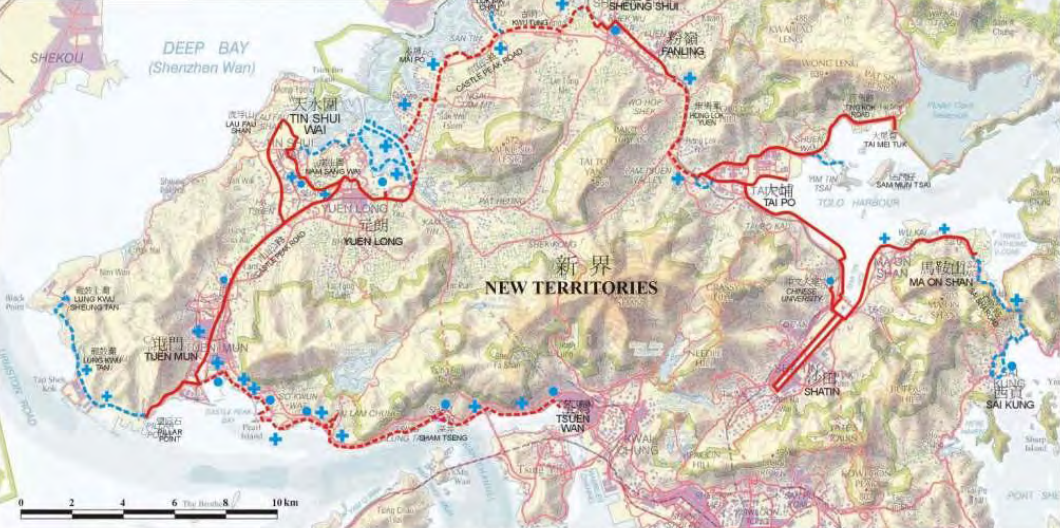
SHEKOU

DEEP BAY
(Shenzhen Wan)

SHEUNG SHUI

粉嶺
FANLING

MAI PO

天水圍
TIN SHUI WAI

LAU FAU SHAN

CASTLE PEAK ROAD

KAM SANG WAI

YUEN LONG
元朗
YUEN LONG

大埔
TAI PO

TAI MEI TUK

SAM MUN TSAI

TOLO HARBOUR

新 界
NEW TERRITORIES

CHINESE UNIVERSITY

馬鞍山
MA ON SHAN

LUNG KWU SHEUNG TAN

LUNG KWU TAN

屯門
TUEN MUN

PILLAR POINT

CASTLE PEAK BAY

SHAM TSENG

TSUEN WAN

沙田
SHATIN

KWAI CHUNG

西貢
SAI KUNG

0 2 4 6 8 10 km